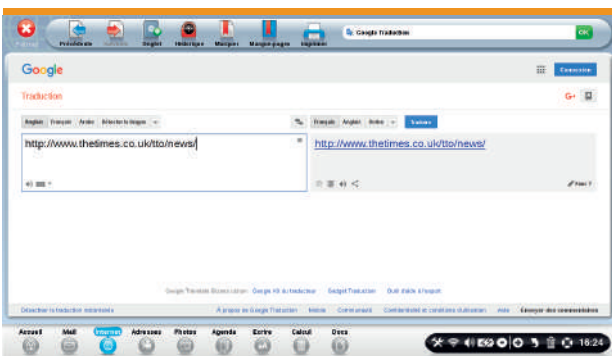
Fermer Précédente Suivante Onglet Historique Marques Marque-pages Imprimer

Google Traduction

OK

Google

Connexion

Traduction

G+

Anglais Français Arabe Détecter la langue

Français Anglais Arabe

Traduire

http://www.thetimes.co.uk/tto/news/

http://www.thetimes.co.uk/tto/news/

Google Translate Boutique en ligne Google Kit de traduction Gadget Traduction Outil d'aide à l'export

Désactiver la traduction instantanée

À propos de Google Traduction Mobile Communauté Confidentialité et conditions d'utilisation Aide Envoyer des commentaires

Accueil Mail Internet Adresses Photos Agenda Ecrire Calcul Docs

16:24